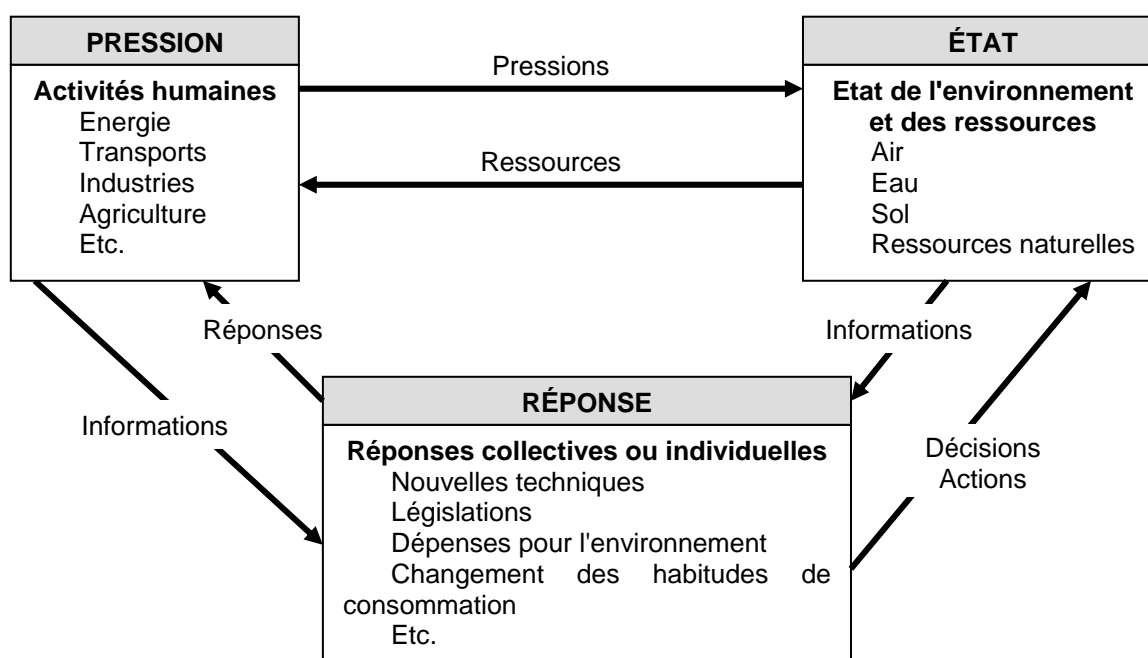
PRESSION

Activités humaines
Energie
Transports
Industries
Agriculture
Etc.

Pressions

Ressources

ÉTAT

Etat de l'environnement et des ressources
Air
Eau
Sol
Ressources naturelles

Réponses

Informations

Informations

RÉPONSE

Réponses collectives ou individuelles
Nouvelles techniques
Législations
Dépenses pour l'environnement
Changement des habitudes de consommation
Etc.

Décisions
Actions